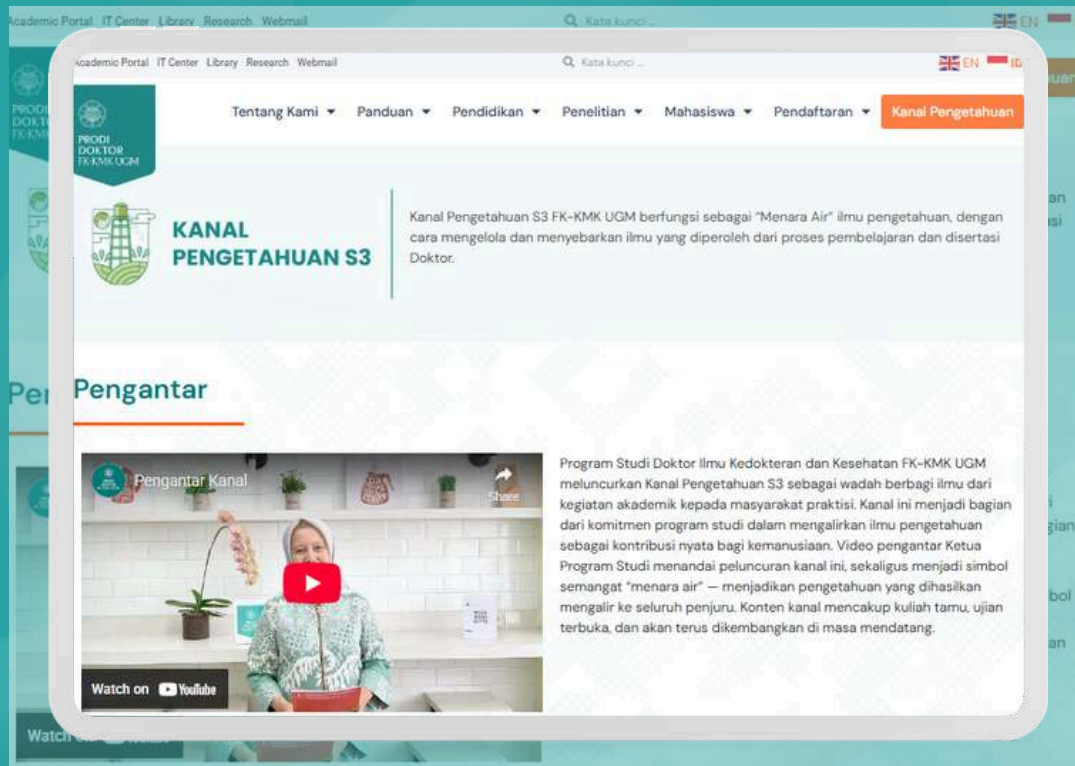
Academic Portal IT Center Library Research Webmail

Kata kunci ...

EN ID

PRODI DOKTOR FK-KMK UGM

Tentang Kami ▾ Panduan ▾ Pendidikan ▾ Penelitian ▾ Mahasiswa ▾ Pendaftaran ▾ Kanal Pengetahuan

KANAL PENGETAHUAN S3

Kanal Pengetahuan S3 FK-KMK UGM berfungsi sebagai "Menara Air" ilmu pengetahuan, dengan cara mengelola dan menyebarkan ilmu yang diperoleh dari proses pembelajaran dan disertasi Doktor.

Pengantar

Pengantar Kanal

Share

Watch on YouTube

Program Studi Doktor Ilmu Kedokteran dan Kesehatan FK-KMK UGM meluncurkan Kanal Pengetahuan S3 sebagai wadah berbagi ilmu dari kegiatan akademik kepada masyarakat praktisi. Kanal ini menjadi bagian dari komitmen program studi dalam mengalirkan ilmu pengetahuan sebagai kontribusi nyata bagi kemanusiaan. Video pengantar Ketua Program Studi menandai peluncuran kanal ini, sekaligus menjadi simbol semangat "menara air" — menjadikan pengetahuan yang dihasilkan mengalir ke seluruh penjuru. Konten kanal mencakup kuliah tamu, ujian terbuka, dan akan terus dikembangkan di masa mendatang.